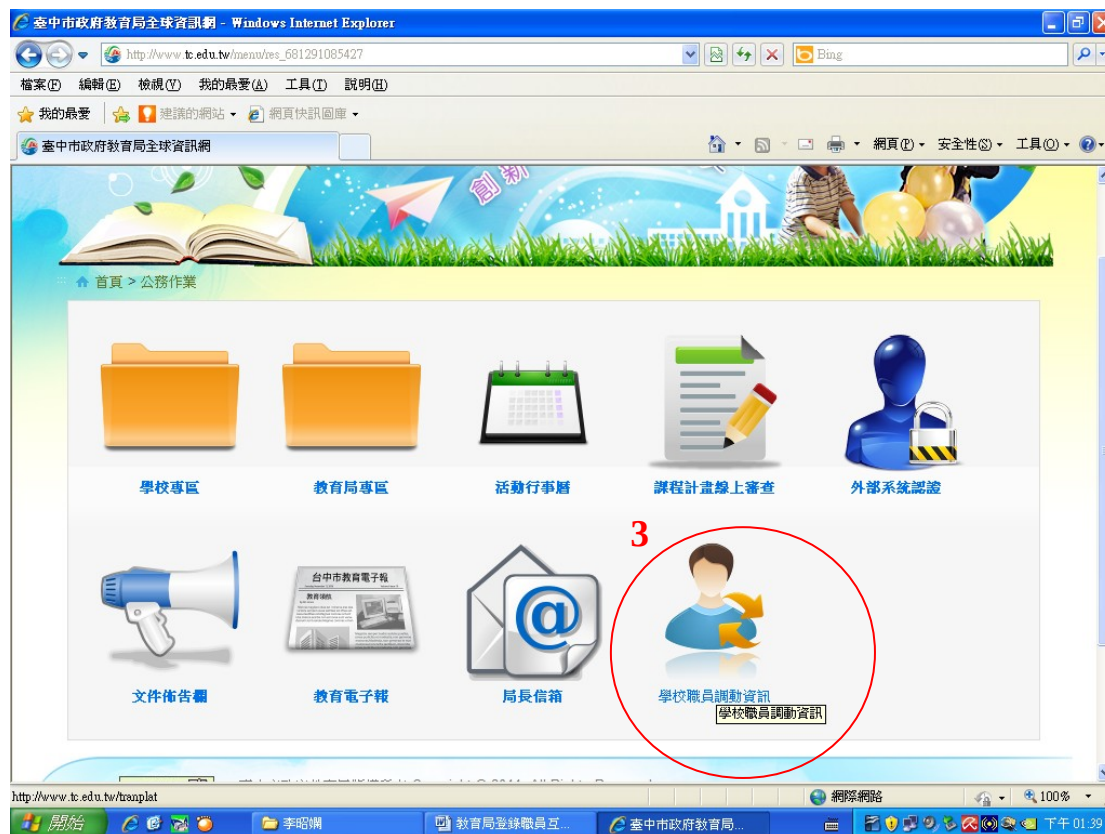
臺中市政府教育局全球資訊網 - Windows Internet Explorer

http://www.tc.edu.tw/menu/res_681291085427

Bing

檔案(F) 編輯(E) 檢視(V) 我的最愛(A) 工具(T) 說明(H)

我的最愛 建議的網站 網頁快訊圖庫

臺中市政府教育局全球資訊網

網頁(P) 安全性(S) 工具(O)

創新

首頁 > 公務作業

學校專區

教育局專區

活動行事曆

課程計畫線上審查

外部系統認證

3

台中市教育電子報

教育頭條

文件佈告欄

教育電子報

局長信箱

學校職員調動資訊

學校職員調動資訊

http://www.tc.edu.tw/tranplat

網際網路

100%

開始

李昭嫻

教育局登錄職員互...

臺中市政府教育局...

下午 01:39